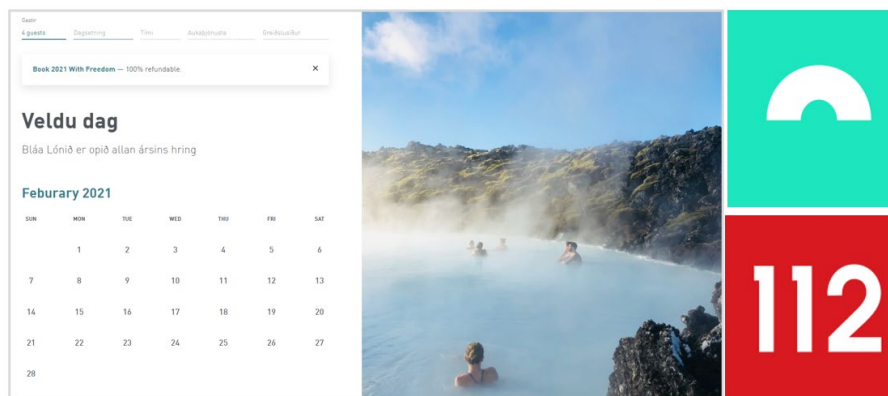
Gestir
4 guests
Dagsetning
Tími
Aukaþjónusta
Greiðsluaðilar

Book 2021 With Freedom — 100% refundable.
×

Veldu dag

Bláa Lónið er opið allan ársins hring

Feburary 2021

| SUN | MON | TUE | WED | THU | FRI | SAT |
|---|---|---|---|---|---|---|
| | 1 | 2 | 3 | 4 | 5 | 6 |
| 7 | 8 | 9 | 10 | 11 | 12 | 13 |
| 14 | 15 | 16 | 17 | 18 | 19 | 20 |
| 21 | 22 | 23 | 24 | 25 | 26 | 27 |
| 28 | | | | | | |

112